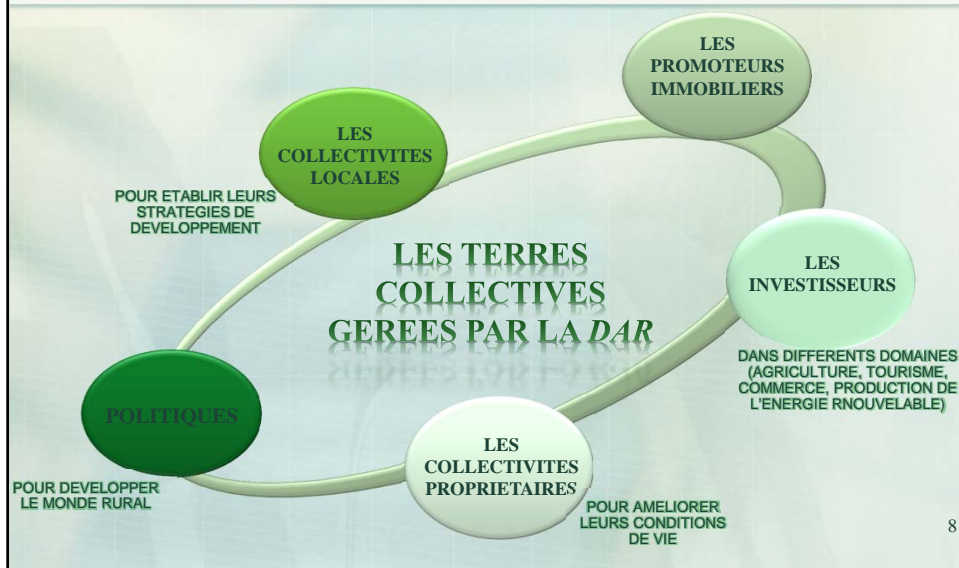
LES PROMOTEURS IMMOBILIERS

LES COLLECTIVITES LOCALES

POUR ETABLIR LEURS STRATEGIES DE DEVELOPPEMENT

LES TERRES COLLECTIVES GEREES PAR LA *DAR*

LES INVESTISSEURS

DANS DIFFERENTS DOMAINES (AGRICULTURE, TOURISME, COMMERCE, PRODUCTION DE L'ENERGIE RNOUVELABLE)

POLITIQUES

POUR DEVELOPPER LE MONDE RURAL

LES COLLECTIVITES PROPRIETAIRES

POUR AMELIORER LEURS CONDITIONS DE VIE

8